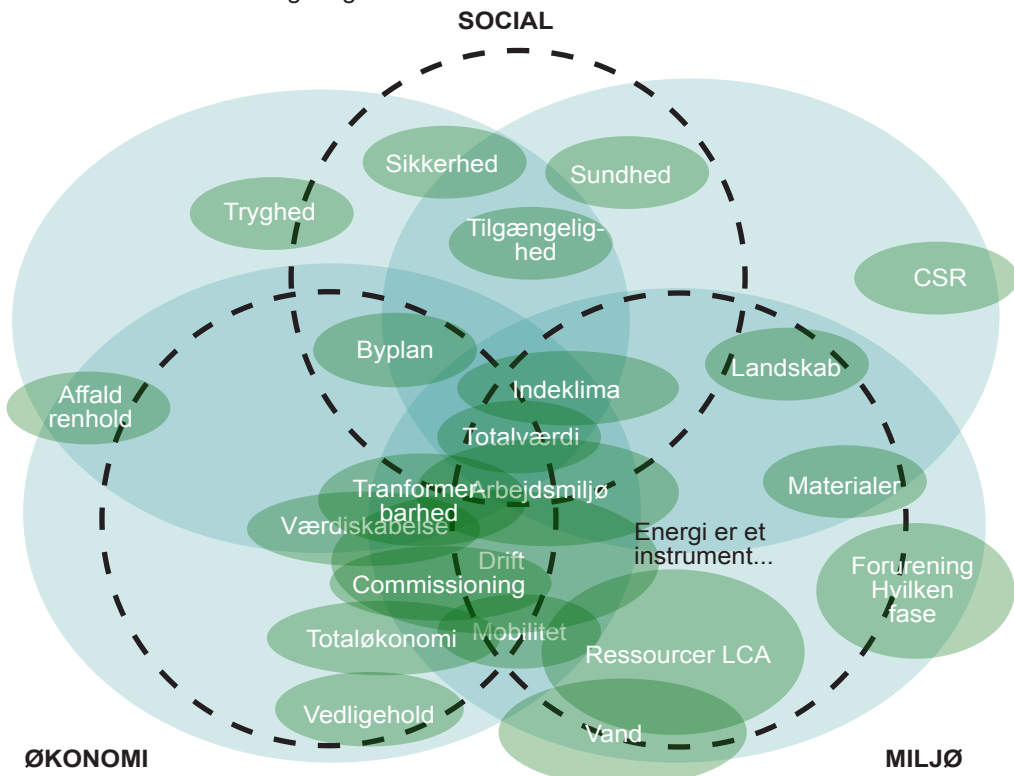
SOCIAL

Sikkerhed

Sundhed

Tryghed

Tilgængelighed

CSR

Byplan

Landskab

Affald renhold

Indeklima

Totalværdi

Materialer

Tranformerbarhed

Arbejdsmiljø

Værdiskabelse

Energi er et instrument...

Drift

Forurening Hvilken fase

Commissioning

Totaløkonomi

Mobilitet

Ressourcer LCA

Vedligehold

Vand

ØKONOMI

MILJØ